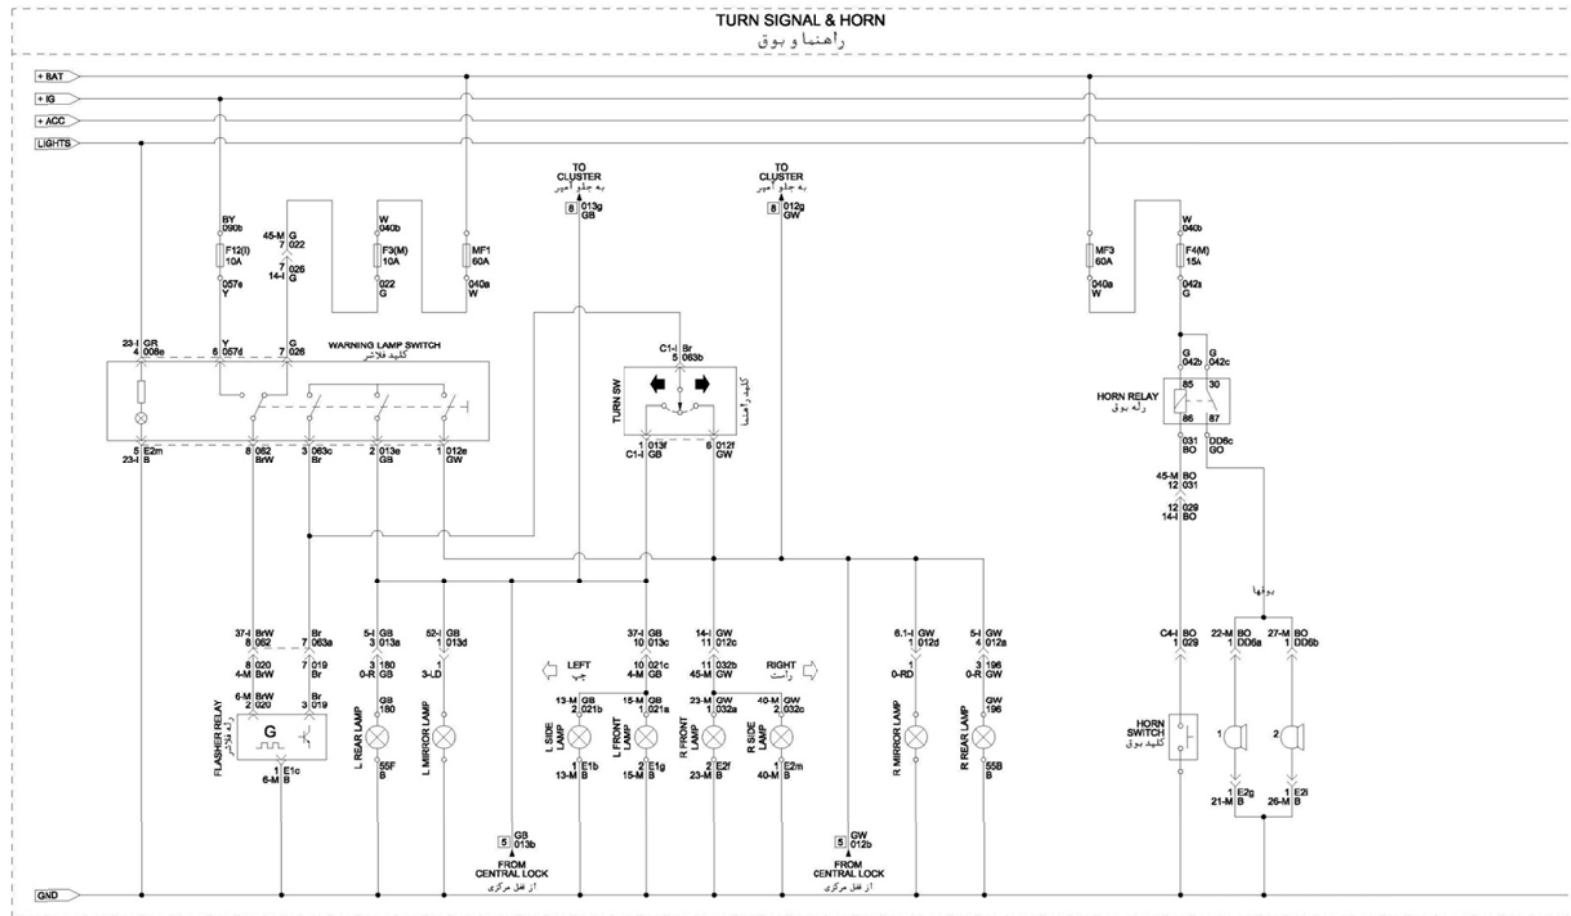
TURN SIGNAL & HORN
راهنما و بوق

+ BAT
+ IG
+ ACC
LIGHTS

TO CLUSTER
به جلو آمپر
8 013g GB

TO CLUSTER
به جلو آمپر
8 012g GW

BY 090b
F12(I) 10A
057e Y

45-M G 7 022
7 026 14-I G

W 040b
F3(M) 10A
022 G

MF1 60A
040a W

MF3 60A
040a W

W 040b
F4(M) 15A
042a G

23-I GR 4 008e
8 Y 057d
7 G 026
WARNING LAMP SWITCH
کلید فلاشر
5 E2m 23-I B
8 062 BrW
3 063c Br
2 013e GB
1 012e GW

C1-I Br 5 063b
TURN SW
کلید راهنما
1 013f C1-I GB
6 012f GW

G 042b
G 042c
HORN RELAY
رله بوق
85 30 86 87
031 BO
DD6c GO

45-M BO 12 031
12 029 14-I BO

بوق‌ها

37-I BrW 8 062
Br 7 063a
8 020 4-M BrW
7 019 Br
6-M BrW 2 020
3 019
FLASHER RELAY
رله فلاشر
G
1 E1c 6-M B

5-I GB 3 013a
3 180 0-R GB
GB 180
L REAR LAMP
55F B

52-I GB 1 013d
1 3-LD
L MIRROR LAMP

LEFT
چپ
RIGHT
راست

37-I GB 10 013c
10 021c 4-M GB
14-I GW 11 012c
11 032b 45-M GW

13-M GB 2 021b
L SIDE LAMP
1 E1b 13-M B

15-M GB 1 021a
L FRONT LAMP
2 E1g 15-M B

23-M GW 1 032a
R FRONT LAMP
2 E2f 23-M B

40-M GW 2 032c
R SIDE LAMP
1 E2m 40-M B

6.1-I GW 1 012d
1 0-RD
R MIRROR LAMP

5-I GW 4 012a
3 196 0-R GW
GW 196
R REAR LAMP
55B B

C4-I BO 1 029
HORN SWITCH
کلید بوق

22-M BO 1 DD6a
27-M BO 1 DD6b
1 2
1 E2g 21-M B
1 E2i 26-M B

5 GB 013b
FROM CENTRAL LOCK
از قفل مرکزی

5 GW 012b
FROM CENTRAL LOCK
از قفل مرکزی

GND